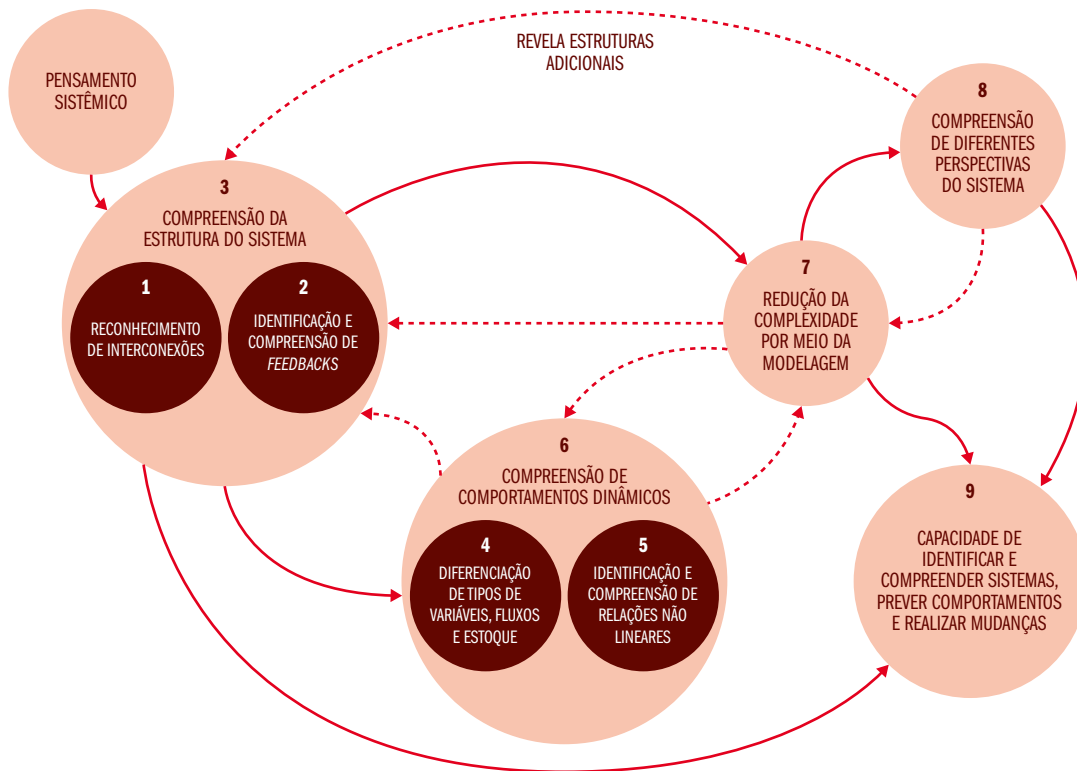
PENSAMENTO SISTÊMICO

REVELA ESTRUTURAS ADICIONAIS

3
COMPREENSÃO DA ESTRUTURA DO SISTEMA

1
RECONHECIMENTO DE INTERCONEXÕES

2
IDENTIFICAÇÃO E COMPREENSÃO DE *FEEDBACKS*

8
COMPREENSÃO DE DIFERENTES PERSPECTIVAS DO SISTEMA

7
REDUÇÃO DA COMPLEXIDADE POR MEIO DA MODELAGEM

6
COMPREENSÃO DE COMPORTAMENTOS DINÂMICOS

4
DIFERENCIAÇÃO DE TIPOS DE VARIÁVEIS, FLUXOS E ESTOQUE

5
IDENTIFICAÇÃO E COMPREENSÃO DE RELAÇÕES NÃO LINEARES

9
CAPACIDADE DE IDENTIFICAR E COMPREENDER SISTEMAS, PREVER COMPORTAMENTOS E REALIZAR MUDANÇAS